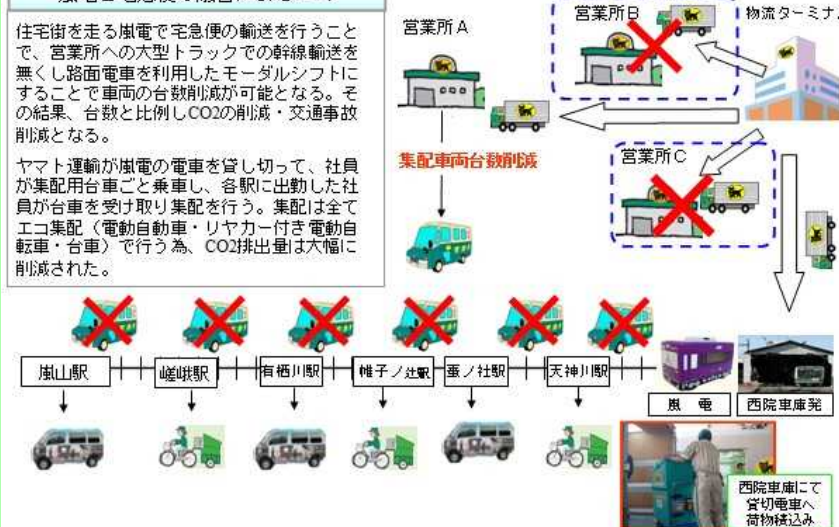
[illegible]

住宅街を走る嵐電で宅急便の輸送を行うことで、営業所への大型トラックでの幹線輸送を無くし路面電車を利用したモーダルシフトにすることで車両の台数削減が可能となる。その結果、台数と比例しCO2の削減・交通事故削減となる。

ヤマト運輸が嵐電の電車を貸し切って、社員が集配用台車ごと乗車し、各駅に出動した社員が台車を受け取り集配を行う。集配は全てエコ集配（電動自動車・リヤカー付き電動自転車・台車）で行う為、CO2排出量は大幅に削減された。

営業所A

営業所B

物流ターミナ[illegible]

集配車両台数削減

営業所C

嵐山駅

嵯峨駅

有栖川駅

帷子ノ辻駅

蚕ノ社駅

天神川駅

嵐　電

西院車庫発

西院車庫にて貸切電車へ荷物積込み